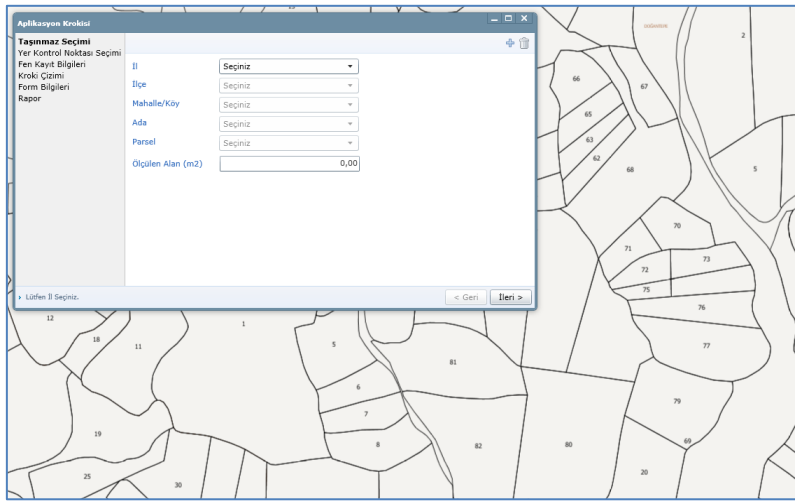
Aplikasyon Krokisi

Taşınmaz Seçimi
Yer Kontrol Noktası Seçimi
Fen Kayıt Bilgileri
Kroki Çizimi
Form Bilgileri
Rapor

İl Seçiniz
İlçe Seçiniz
Mahalle/Köy Seçiniz
Ada Seçiniz
Parsel Seçiniz
Ölçülen Alan (m2) 0,00

› Lütfen İl Seçiniz.

< Geri
İleri >

2
66
67
65
63
62
68
5
70
71
73
72
75
76
77
12
18
11
1
5
81
6
7
8
82
80
79
69
19
25
30
20